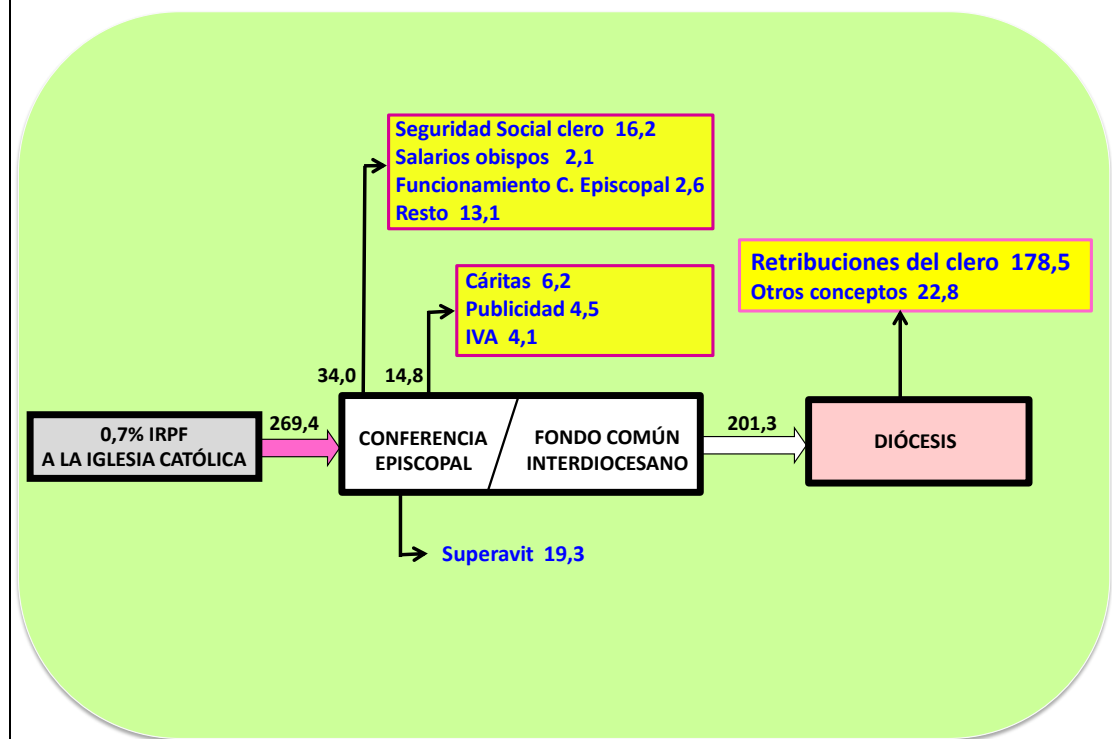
Seguridad Social clero 16,2
Salarios obispos 2,1
Funcionamiento C. Episcopal 2,6
Resto 13,1

Retribuciones del clero 178,5
Otros conceptos 22,8

Cáritas 6,2
Publicidad 4,5
IVA 4,1

34,0
14,8

0,7% IRPF
A LA IGLESIA CATÓLICA

269,4

CONFERENCIA EPISCOPAL

FONDO COMÚN INTERDIOCESANO

201,3

DIÓCESIS

Superavit 19,3